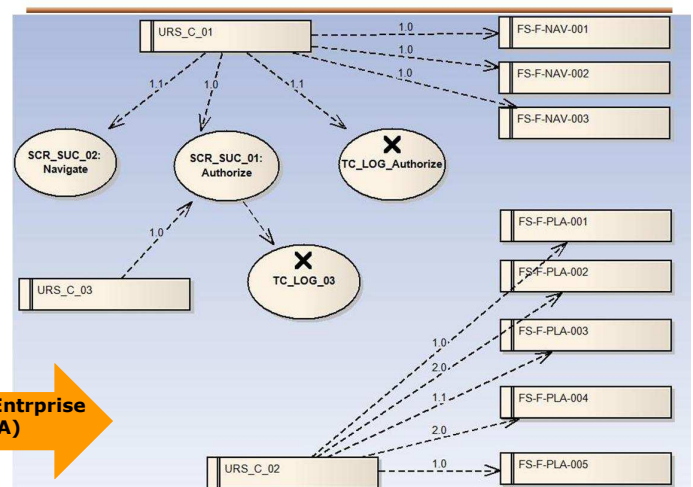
URS_C_01

1.0
1.0
1.0

FS-F-NAV-001
FS-F-NAV-002
FS-F-NAV-003

1.1
1.0
1.1

SCR_SUC_02: Navigate

SCR_SUC_01: Authorize

TC_LOG_Authorize

1.0

URS_C_03

TC_LOG_03

FS-F-PLA-001
FS-F-PLA-002
FS-F-PLA-003
FS-F-PLA-004
FS-F-PLA-005

1.0
2.0
1.1
2.0
1.0

Entrprise
A)

URS_C_02